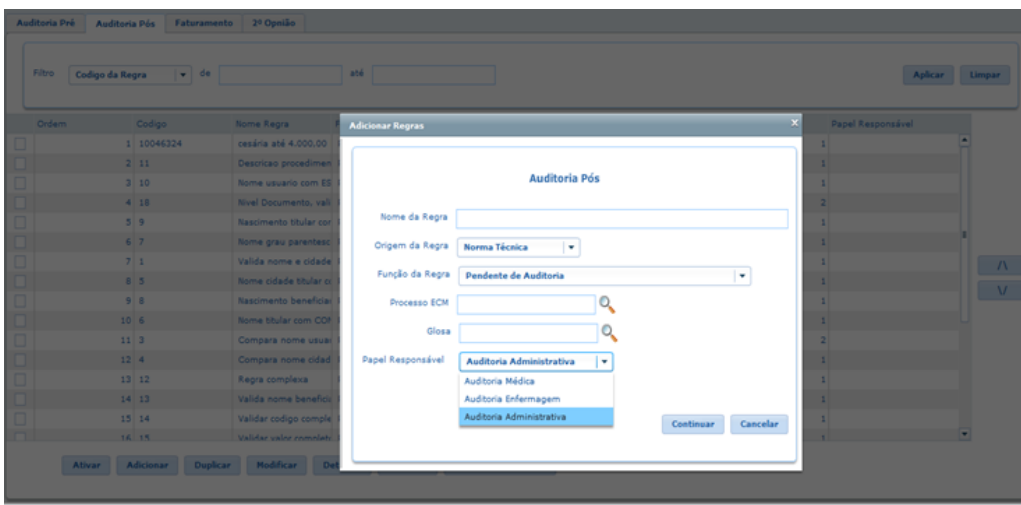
Auditoria Pré | Auditoria Pós | Faturamento | 2ª Opnião

Filtro | Codigo da Regra | de | até | Aplicar | Limpar

| Ordem | Codigo | Nome Regra | Papel Responsável |
|---|---|---|---|
| 1 | 10046324 | cesária até 4.000,00 | 1 |
| 2 | 11 | Descricao procedimen | 1 |
| 3 | 10 | Nome usuario com ES | 1 |
| 4 | 18 | Nivel Documento, vali | 2 |
| 5 | 9 | Nascimento titular cor | 1 |
| 6 | 7 | Nome grau parentesc | 1 |
| 7 | 1 | Valida nome e cidade | 1 |
| 8 | 5 | Nome cidade titular c | 1 |
| 9 | 8 | Nascimento beneficia | 1 |
| 10 | 6 | Nome titular com COI | 1 |
| 11 | 3 | Compara nome usuai | 2 |
| 12 | 4 | Compara nome cidad | 1 |
| 13 | 12 | Regra complexa | 1 |
| 14 | 13 | Valida nome benefici | 1 |
| 15 | 14 | Validar codigo comple | 1 |
| 16 | 15 | Validar valor complet | 1 |

/\
\/

Ativar | Adicionar | Duplicar | Modificar | Del

Adicionar Regras

Auditoria Pós

Nome da Regra
Origem da Regra | Norma Técnica
Função da Regra | Pendente de Auditoria
Processo ECM
Glosa
Papel Responsável | Auditoria Administrativa
Auditoria Médica
Auditoria Enfermagem
Auditoria Administrativa

Continuar | Cancelar